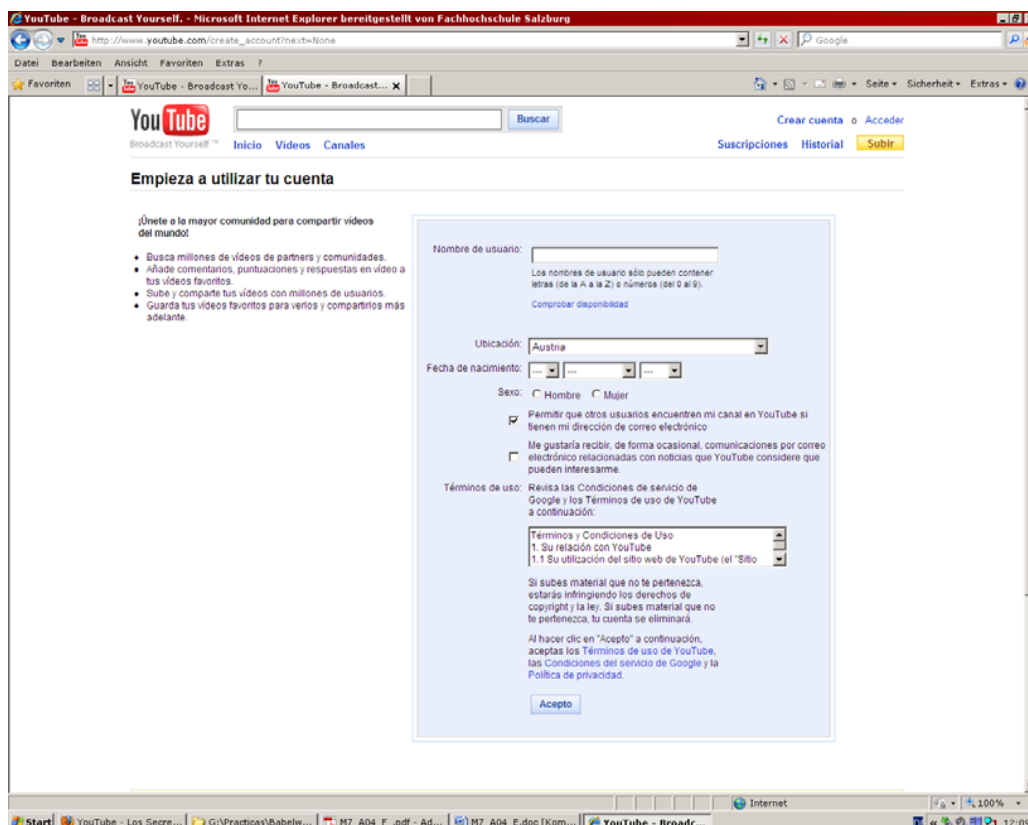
YouTube - Broadcast Yourself. - Microsoft Internet Explorer bereitgestellt von Fachhochschule Salzburg

http://www.youtube.com/create_account?next=None

Google

Datei Bearbeiten Ansicht Favoriten Extras ?

Favoriten

YouTube - Broadcast Yo...

YouTube - Broadcast...

Seite Sicherheit Extras

YouTube

Broadcast Yourself ™

Buscar

Crear cuenta o Acceder

Inicio Videos Canales

Suscripciones Historial Subir

Empieza a utilizar tu cuenta

¡Únete a la mayor comunidad para compartir vídeos del mundo!

- Busca millones de vídeos de partners y comunidades.
- Añade comentarios, puntuaciones y respuestas en vídeo a tus vídeos favoritos.
- Sube y comparte tus vídeos con millones de usuarios.
- Guarda tus vídeos favoritos para verlos y compartirlos más adelante.

Nombre de usuario:

Los nombres de usuario sólo pueden contener letras (de la A a la Z) o números (del 0 al 9).

Comprobar disponibilidad

Ubicación: Austria

Fecha de nacimiento: --- --- ---

Sexo: Hombre Mujer

Permitir que otros usuarios encuentren mi canal en YouTube si tienen mi dirección de correo electrónico

Me gustaría recibir, de forma ocasional, comunicaciones por correo electrónico relacionadas con noticias que YouTube considere que pueden interesarme.

Términos de uso: Revisa las Condiciones de servicio de Google y los Términos de uso de YouTube a continuación:

Términos y Condiciones de Uso
1. Su relación con YouTube
1.1 Su utilización del sitio web de YouTube (el "Sitio

Si subes material que no te pertenezca, estarás infringiendo los derechos de copyright y la ley. Si subes material que no te pertenezca, tu cuenta se eliminará.

Al hacer clic en "Acepto" a continuación, aceptas los Términos de uso de YouTube, las Condiciones del servicio de Google y la Política de privacidad.

Acepto

Internet

100%

Start YouTube - Los Secre... G:\Practicas\Babelw... M7_A04_F...pdf - Ad... M7_A04_F.doc [Kom... YouTube - Broadc... 12:0